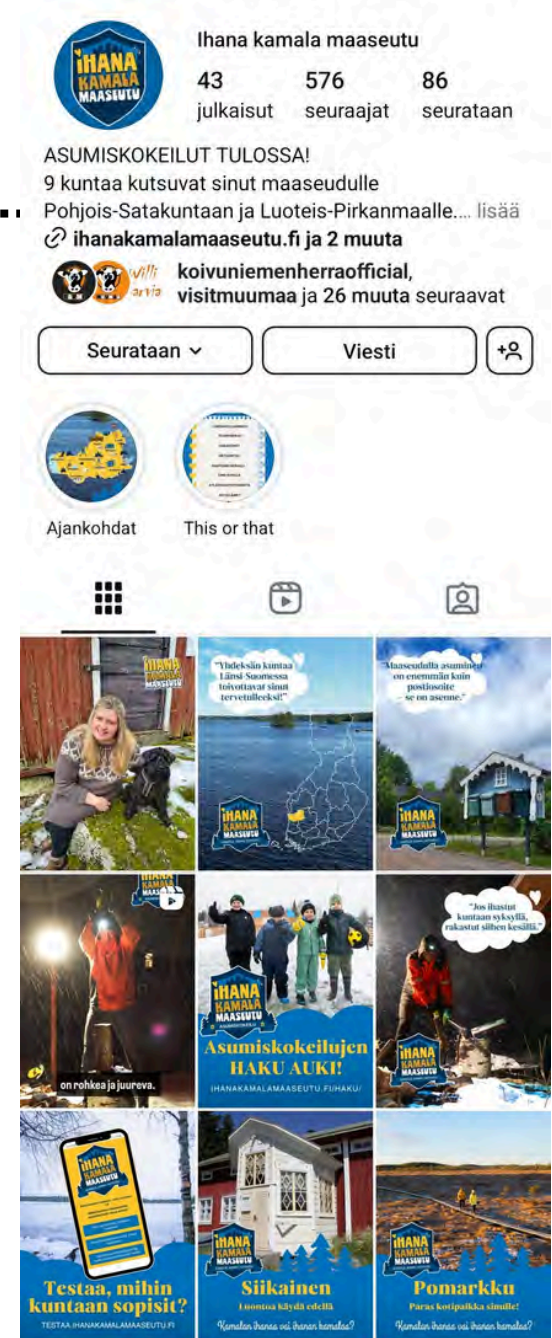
IHANA KAMALA MAASEUTU

Ihana kamala maaseutu

43 julkaisut

576 seuraajat

86 seurataan

ASUMISKOKEILUT TULOSSA!
9 kuntaa kutsuvat sinut maaseudulle
Pohjois-Satakuntaan ja Luoteis-Pirkanmaalle.... lisää

ihanakamalamaaseutu.fi ja 2 muuta

villi arvia

koivuniemenherraofficial, visitmuumaa ja 26 muuta seuraavat

Seurataan

Viesti

Ajankohdat

This or that

IHANA KAMALA MAASEUTU

"Yhdeksän kuntaa Länsi-Suomessa toivottavat sinut tervetulleeksi!"

IHANA KAMALA MAASEUTU

"Maaseudulla asuminen on enemmän kuin postiosoite – se on asenne."

IHANA KAMALA MAASEUTU

on rohkea ja juureva.

IHANA KAMALA MAASEUTU

Asumiskokeilujen HAKU AUKI!

IHANAKAMALAMAASEUTU.FI/HAKU/

"Jos ihastut kuntaan syksyllä, rakastut siihen kesällä."

IHANA KAMALA MAASEUTU

IHANA KAMALA MAASEUTU

Testaa, mihin kuntaan sopisit?

TESTAA.IHANAKAMALAMAASEUTU.FI

IHANA KAMALA MAASEUTU

Siikainen

Luontoa käydä edellä

Kamalan ihanaa vai ihanan kamalaa?

IHANA KAMALA MAASEUTU

Pomarkku

Paras kotipaikka sinulle!

Kamalan ihanaa vai ihanan kamalaa?